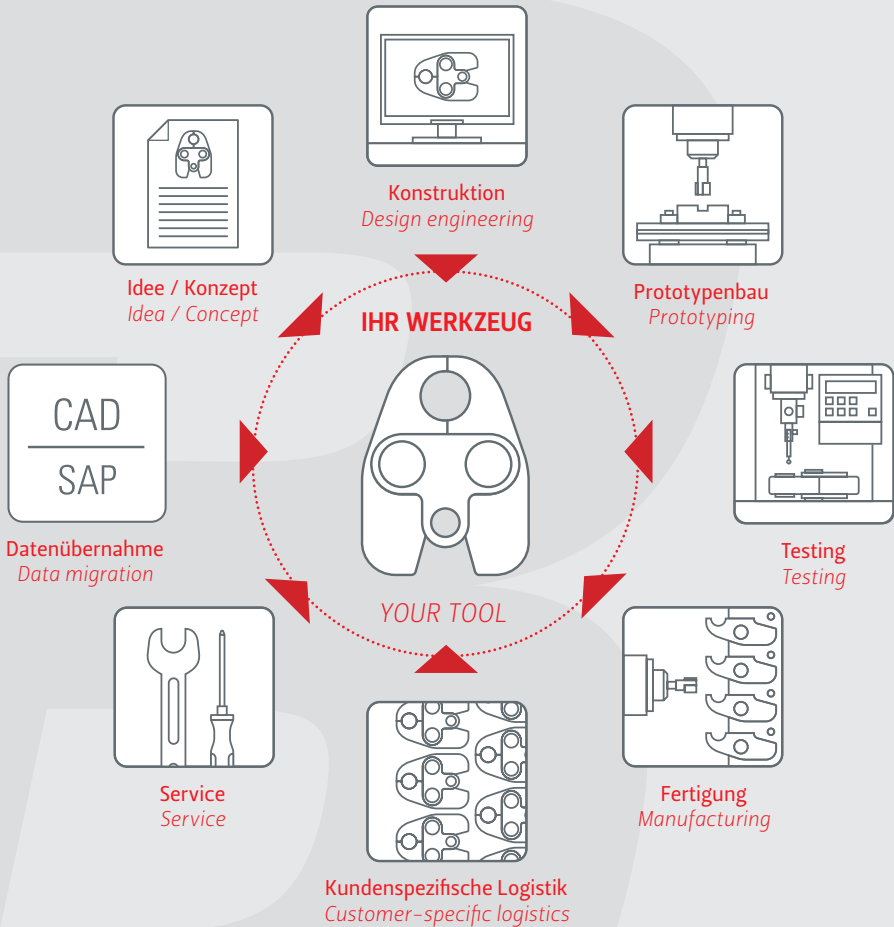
Konstruktion
Design engineering

Idee / Konzept
Idea / Concept

Prototypenbau
Prototyping

IHR WERKZEUG

CAD
SAP

Datenübernahme
Data migration

Testing
Testing

YOUR TOOL

Service
Service

Fertigung
Manufacturing

Kundenspezifische Logistik
Customer-specific logistics